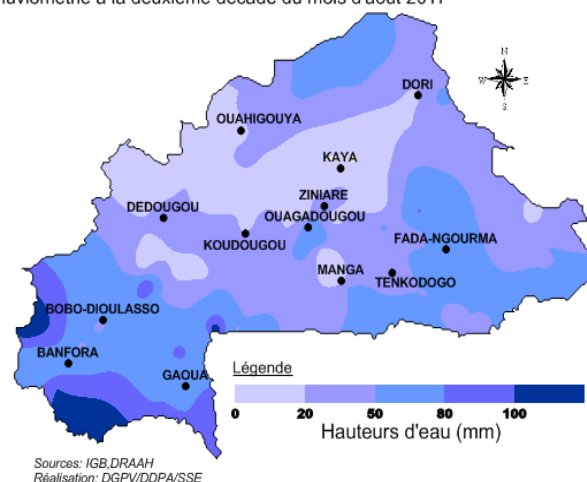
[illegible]luviométrie à la deuxième décade du mois d'août 2017

N
W E
S

DORI
OUAHIGOUYA
KAYA
ZINIARE
DEDOUGOU
OUAGADOUGOU
KOUDOUGOU
FADA-NGOURMA
MANGA
TENKODOGO
BOBO-DIOULASSO
BANFORA
GAOUA

Légende
0 20 50 80 100
Hauteurs d'eau (mm)

Sources: IGB,DRAAH
Réalisation: DGPV/DDPA/SSE